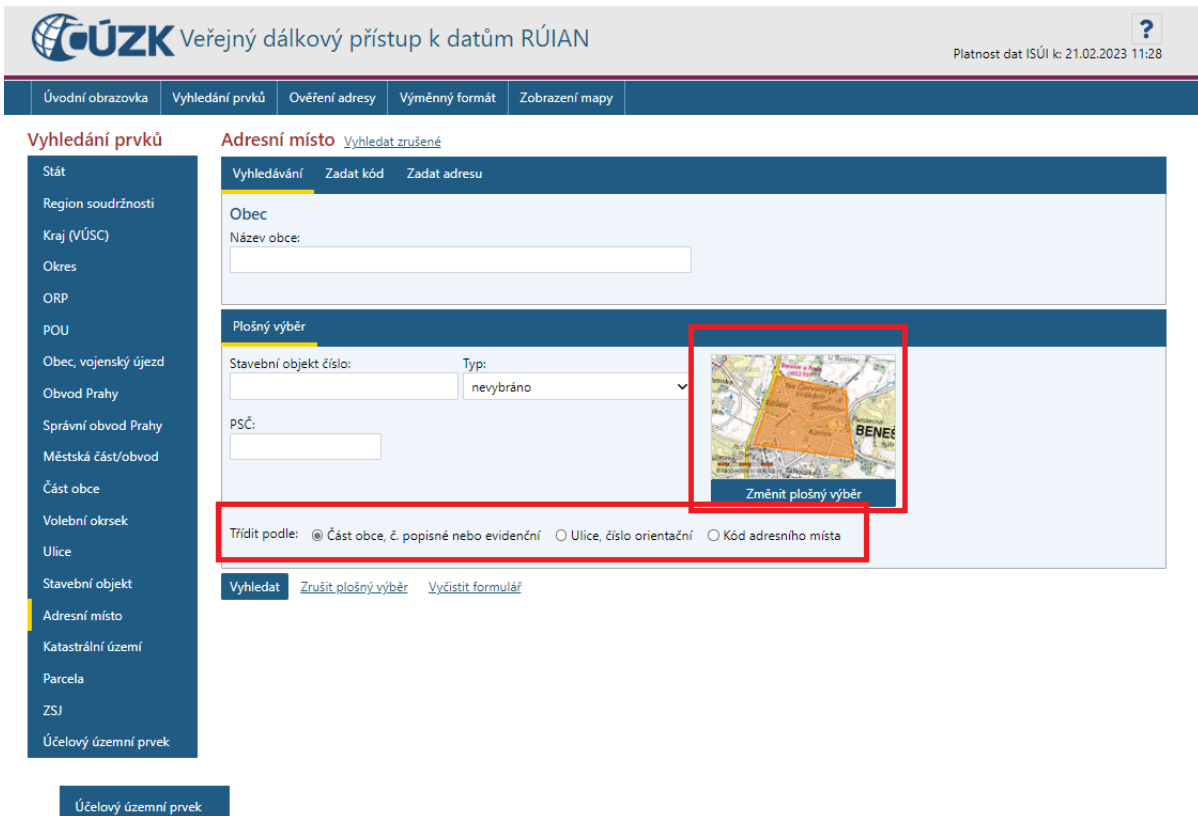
ČÚZK Veřejný dálkový přístup k datům RÚIAN

?

Platnost dat ISÚI k: 21.02.2023 11:28

Úvodní obrazovka | Vyhledání prvků | Ověření adresy | Výměnný formát | Zobrazení mapy

Vyhledání prvků

Stát
Region soudržnosti
Kraj (VÚSC)
Okres
ORP
POU
Obec, vojenský újezd
Obvod Prahy
Správní obvod Prahy
Městská část/obvod
Část obce
Volební okrsek
Ulice
Stavební objekt
Adresní místo
Katastrální území
Parcela
ZSJ
Účelový územní prvek

Adresní místo Vyhledat zrušené

Vyhledávání | Zadat kód | Zadat adresu

Obec
Název obce:

Plošný výběr

Stavební objekt číslo:

Typ:
nevybráno

PSČ:

BENE

Změnit plošný výběr

Třídit podle: Část obce, č. popisné nebo evidenční   Ulice, číslo orientační   Kód adresního místa

Vyhledat   Zrušit plošný výběr   Vyčistit formulář

Účelový územní prvek